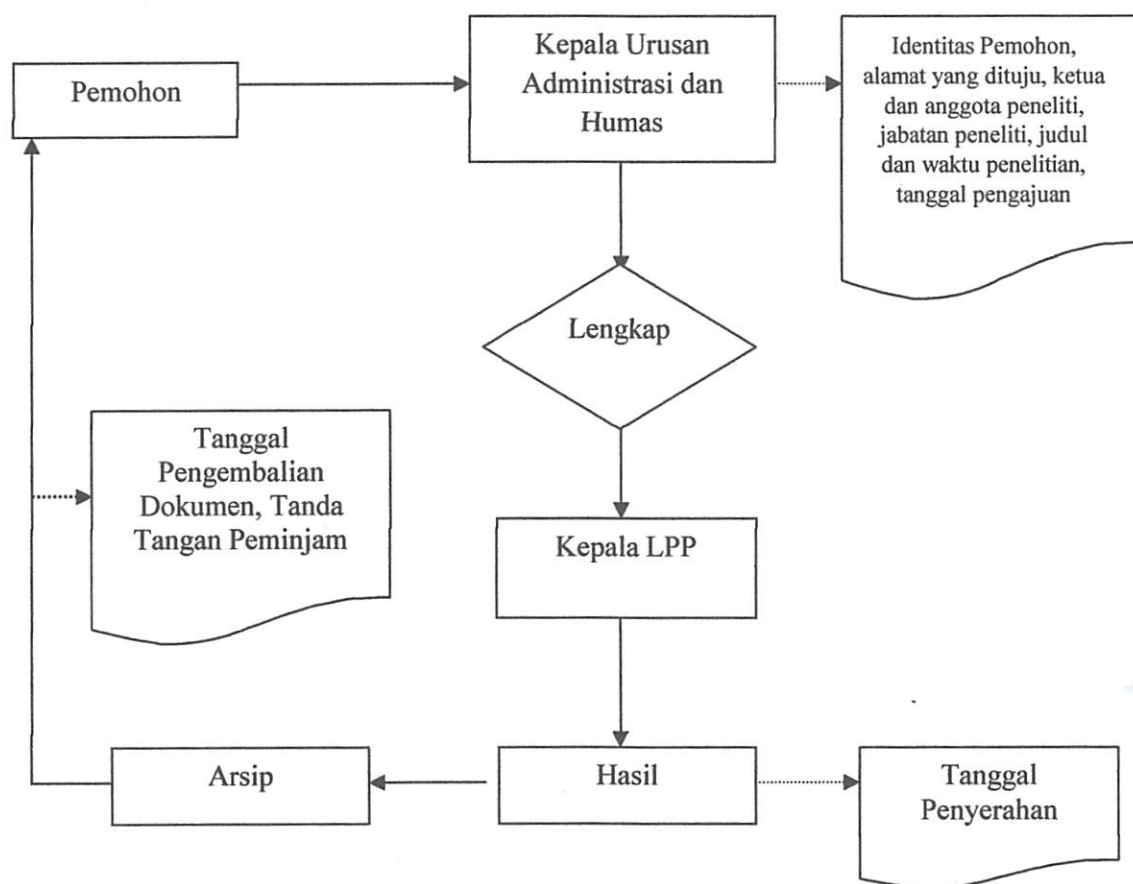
Pemohon

Kepala Urusan Administrasi dan Humas

Identitas Pemohon, alamat yang dituju, ketua dan anggota peneliti, jabatan peneliti, judul dan waktu penelitian, tanggal pengajuan

Lengkap

Tanggal Pengembalian Dokumen, Tanda Tangan Peminjam

Kepala LPP

Arsip

Hasil

Tanggal Penyerahan